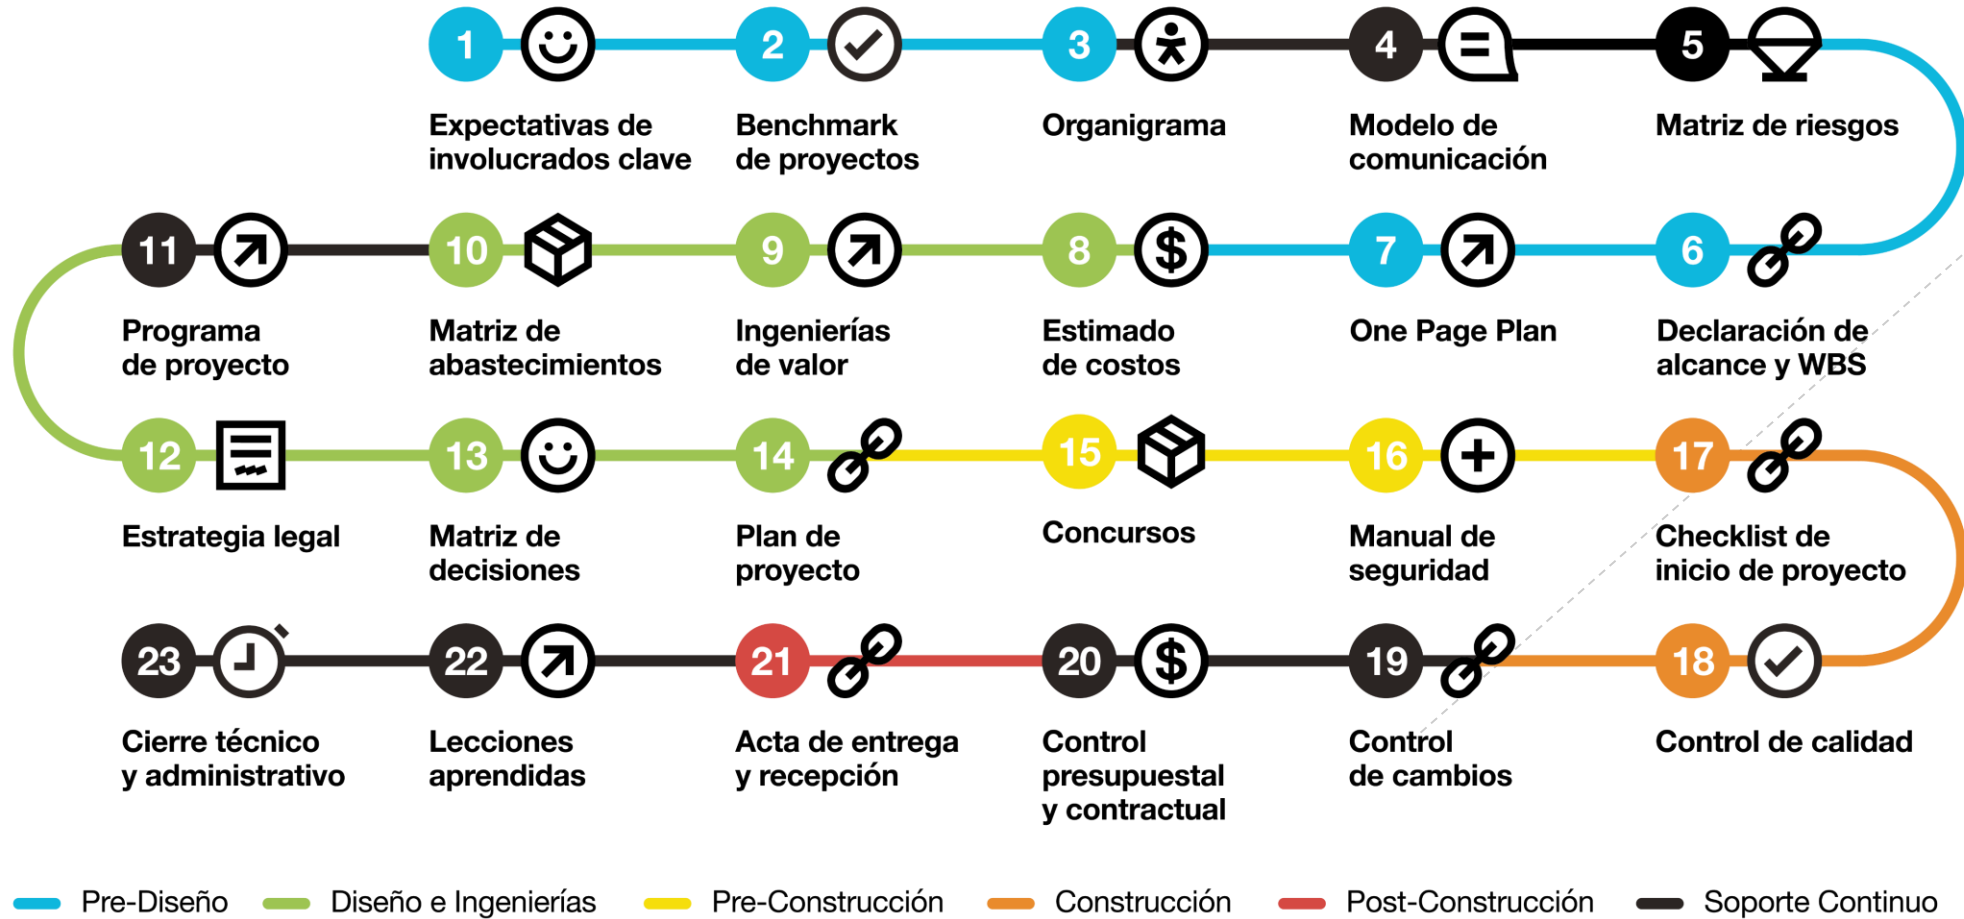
1 Expectativas de involucrados clave

2 Benchmark de proyectos

3 Organigrama

4 Modelo de comunicación

5 Matriz de riesgos

11 Programa de proyecto

10 Matriz de abastecimientos

9 Ingenierías de valor

8 Estimado de costos

7 One Page Plan

6 Declaración de alcance y WBS

12 Estrategia legal

13 Matriz de decisiones

14 Plan de proyecto

15 Concursos

16 Manual de seguridad

17 Checklist de inicio de proyecto

23 Cierre técnico y administrativo

22 Lecciones aprendidas

21 Acta de entrega y recepción

20 Control presupuestal y contractual

19 Control de cambios

18 Control de calidad

Pre-Diseño Diseño e Ingenierías Pre-Construcción Construcción Post-Construcción Soporte Continuo